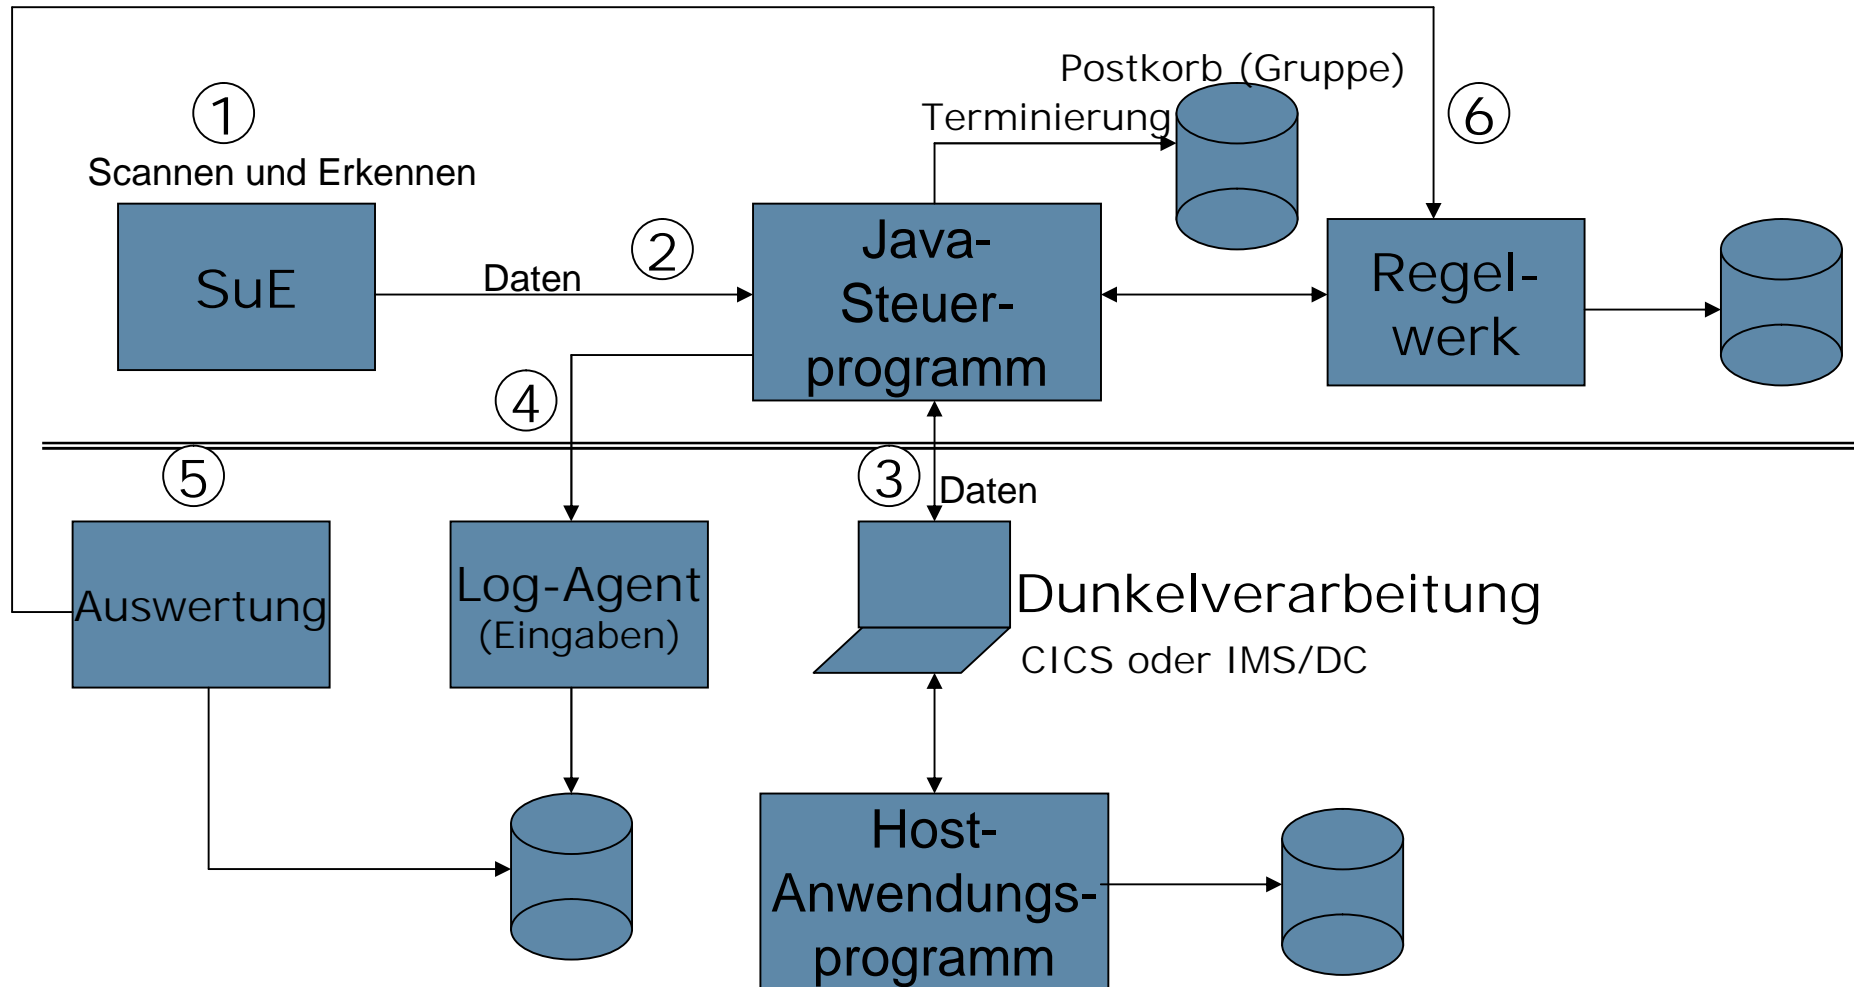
Postkorb (Gruppe)

Terminierung

① Scannen und Erkennen

⑥

SuE

Daten

②

Java-Steuer-programm

Regel-werk

④

⑤

③

Daten

Auswertung

Log-Agent (Eingaben)

Dunkelverarbeitung

CICS oder IMS/DC

Host-Anwendungs-programm